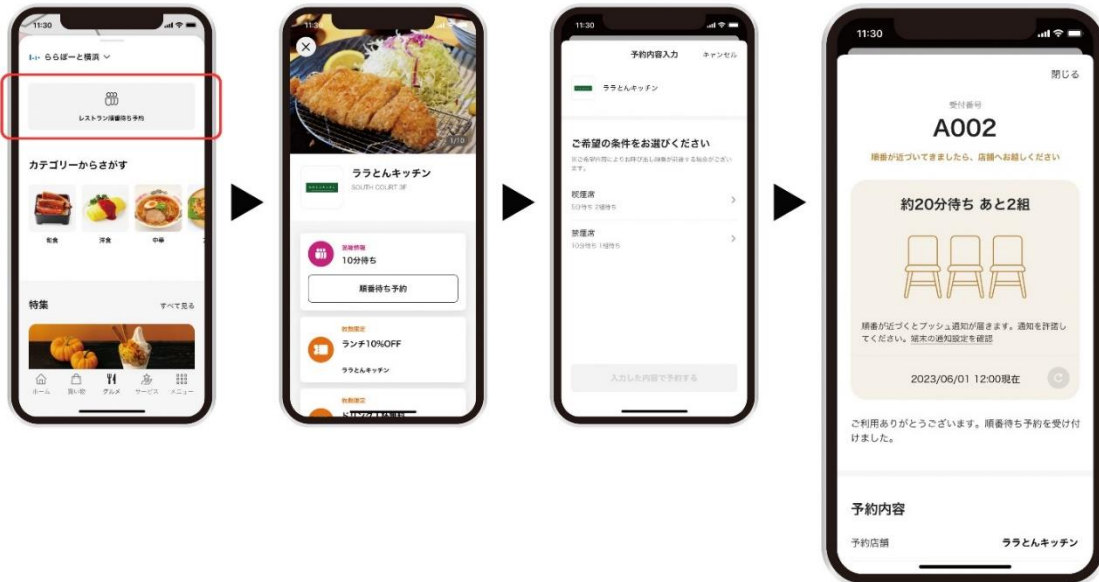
11:30

ららぽーと横浜

レストラン順番待ち予約

カテゴリーからさがす

和食 洋食 中華

特集 すべて見る

ホーム 買い物 グルメ サービス メニュー

11:30

1/13

ララとんキッチン

SOUTH COURT 3F

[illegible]

10分待ち

順番待ち予約

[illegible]

ランチ10%OFF

ララとんキッチン

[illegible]

11:30

予約内容入力 キャンセル

ララとんキッチン

ご希望の条件をお選びください

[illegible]

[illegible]席

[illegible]

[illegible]席

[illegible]

入力した内容で予約する

11:30

閉じる

受付番号

A002

順番が近づいてきましたら、店舗へお越しください

約20分待ち あと2組

順番が近づくとプッシュ通知が届きます。通知を許可してください。端末の通知設定を確認

2023/06/01 12:00現在

ご利用ありがとうございます。順番待ち予約を受け付けました。

予約内容

予約店舗 ララとんキッチン